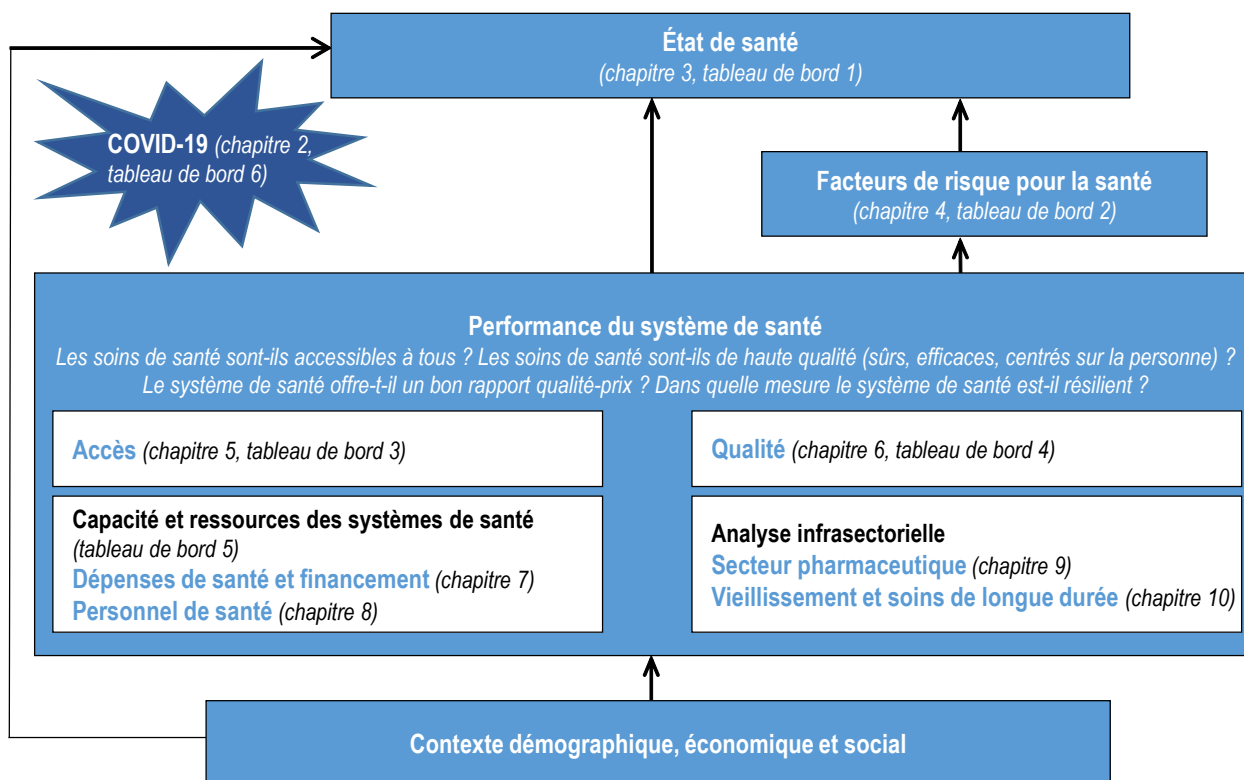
État de santé
(chapitre 3, tableau de bord 1)

COVID-19 (chapitre 2, tableau de bord 6)

Facteurs de risque pour la santé
(chapitre 4, tableau de bord 2)

Performance du système de santé
Les soins de santé sont-ils accessibles à tous ? Les soins de santé sont-ils de haute qualité (sûrs, efficaces, centrés sur la personne) ? Le système de santé offre-t-il un bon rapport qualité-prix ? Dans quelle mesure le système de santé est-il résilient ?

Accès (chapitre 5, tableau de bord 3)

Qualité (chapitre 6, tableau de bord 4)

Capacité et ressources des systèmes de santé
(tableau de bord 5)
Dépenses de santé et financement (chapitre 7)
Personnel de santé (chapitre 8)

Analyse infrasectorielle
Secteur pharmaceutique (chapitre 9)
Vieillissement et soins de longue durée (chapitre 10)

Contexte démographique, économique et social